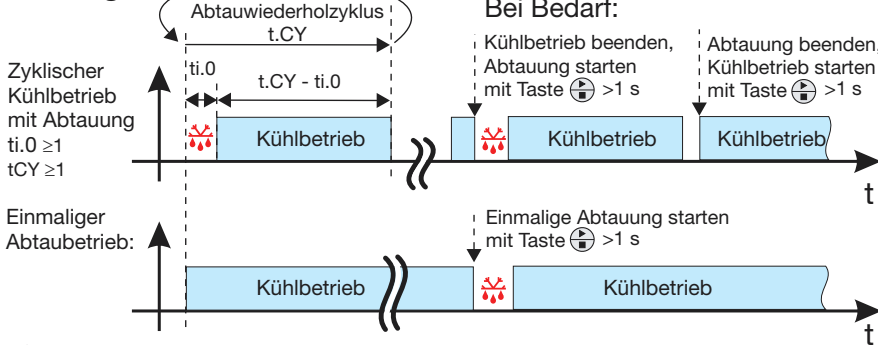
Abtauwiederholzyklus
t.CY

Bei Bedarf:

Zyklischer Kühlbetrieb mit Abtauung
ti.0 ≥1
tCY ≥1

ti.0
t.CY - ti.0

Kühlbetrieb

Kühlbetrieb beenden, Abtauung starten mit Taste >1 s

Kühlbetrieb

Abtauung beenden, Kühlbetrieb starten mit Taste >1 s

Kühlbetrieb

t

Einmaliger Abtaubetrieb:

Kühlbetrieb

Einmalige Abtauung starten mit Taste >1 s

Kühlbetrieb

t